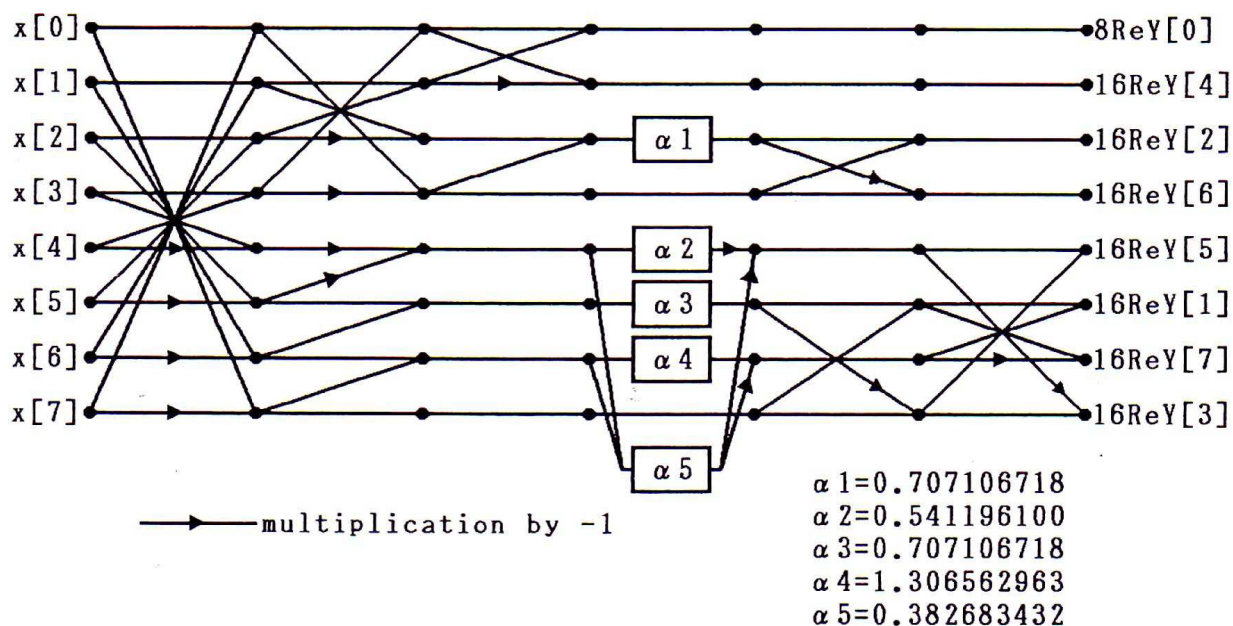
x[0]
x[1]
x[2]
x[3]
x[4]
x[5]
x[6]
x[7]

$\alpha$ 1
$\alpha$ 2
$\alpha$ 3
$\alpha$ 4
$\alpha$ 5

8ReY[0]
16ReY[4]
16ReY[2]
16ReY[6]
16ReY[5]
16ReY[1]
16ReY[7]
16ReY[3]

multiplication by -1

$\alpha$ 1=0.707106718
$\alpha$ 2=0.541196100
$\alpha$ 3=0.707106718
$\alpha$ 4=1.306562963
$\alpha$ 5=0.382683432